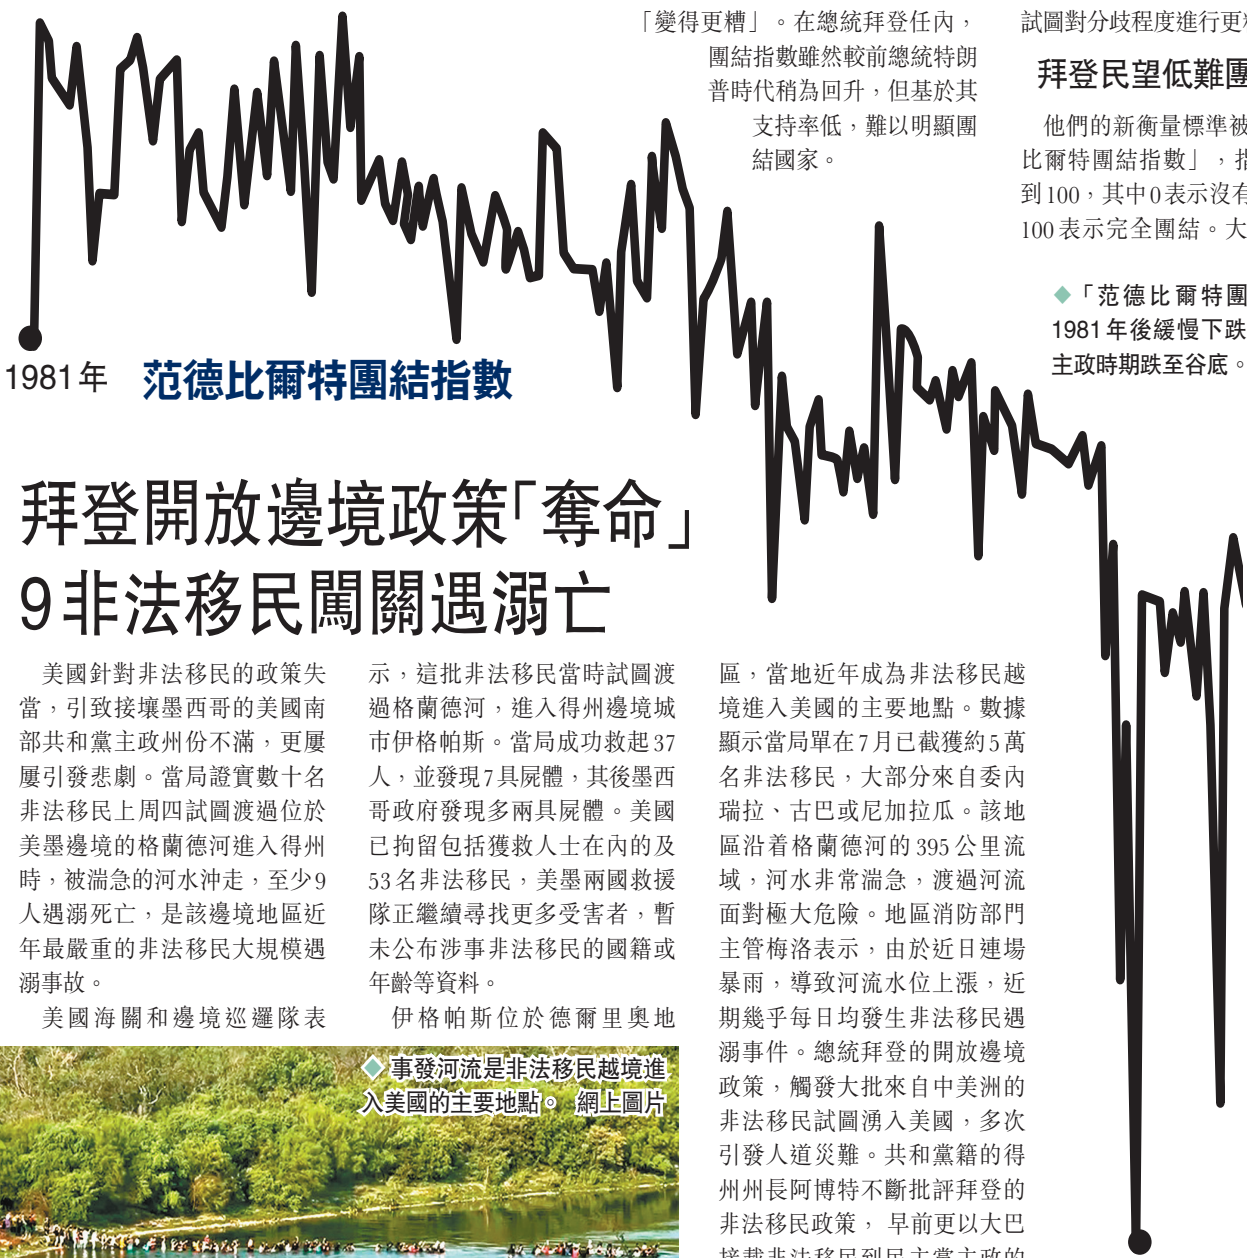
「變得更糟」。在總統拜登任內，團結指數雖然較前總統特朗普時代稍為回升，但基於其支持率低，難以明顯團結國家。

試圖對分歧程度進行更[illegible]

拜登民望低難團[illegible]

他們的新衡量標準被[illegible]比爾特團結指數」，指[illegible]到100，其中0表示沒有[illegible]100表示完全團結。大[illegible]

◆「范德比爾特團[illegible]1981年後緩慢下跌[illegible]主政時期跌至谷底。

1981年 范德比爾特團結指數

拜登開放邊境政策「奪命」
9非法移民闖關遇溺亡

美國針對非法移民的政策失當，引致接壤墨西哥的美國南部共和黨主政州份不滿，更屢屢引發悲劇。當局證實數十名非法移民上周四試圖渡過位於美墨邊境的格蘭德河進入得州時，被湍急的河水沖走，至少9人遇溺死亡，是該邊境地區近年最嚴重的非法移民大規模遇溺事故。

美國海關和邊境巡邏隊表示，這批非法移民當時試圖渡過格蘭德河，進入得州邊境城市伊格帕斯。當局成功救起37人，並發現7具屍體，其後墨西哥政府發現多兩具屍體。美國已拘留包括獲救人士在內的及53名非法移民，美墨兩國救援隊正繼續尋找更多受害者，暫未公布涉事非法移民的國籍或年齡等資料。

伊格帕斯位於德爾里奧地區，當地近年成為非法移民越境進入美國的主要地點。數據顯示當局單在7月已截獲約5萬名非法移民，大部分來自委內瑞拉、古巴或尼加拉瓜。該地區沿着格蘭德河的395公里流域，河水非常湍急，渡過河流面對極大危險。地區消防部門主管梅洛表示，由於近日連場暴雨，導致河流水位上漲，近期幾乎每日均發生非法移民遇溺事件。總統拜登的開放邊境政策，觸發大批來自中美洲的非法移民試圖湧入美國，多次引發人道災難。共和黨籍的得州州長阿博特不斷批評拜登的非法移民政策，早前更以大巴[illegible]

◆事發河流是非法移民越境進入美國的主要地點。網上圖片